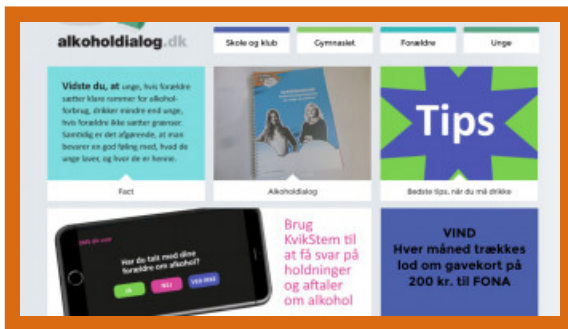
alkoholdialog.dk

Skole og klub | Gymnasiet | Forældre | Unge

Vidste du, at unge, hvis forældre sætter klare rammer for alkoholforbrug, drikker mindre end unge, hvis forældre ikke sætter grænser. Samtidig er det afgørende, at man bevarer en god følelse med, hvad de unge laver, og hvor de er henne.

Fact

Alkoholdialog

Tips

Bedste tips, når du må drikke

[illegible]

Har du talt med dine forældre om alkohol?

JA | NEJ | VED IKKE

Brug KvikStem til at få svar på holdninger og aftaler om alkohol

VIND
Hver måned trækkes lod om gavekort på 200 kr. til FONA